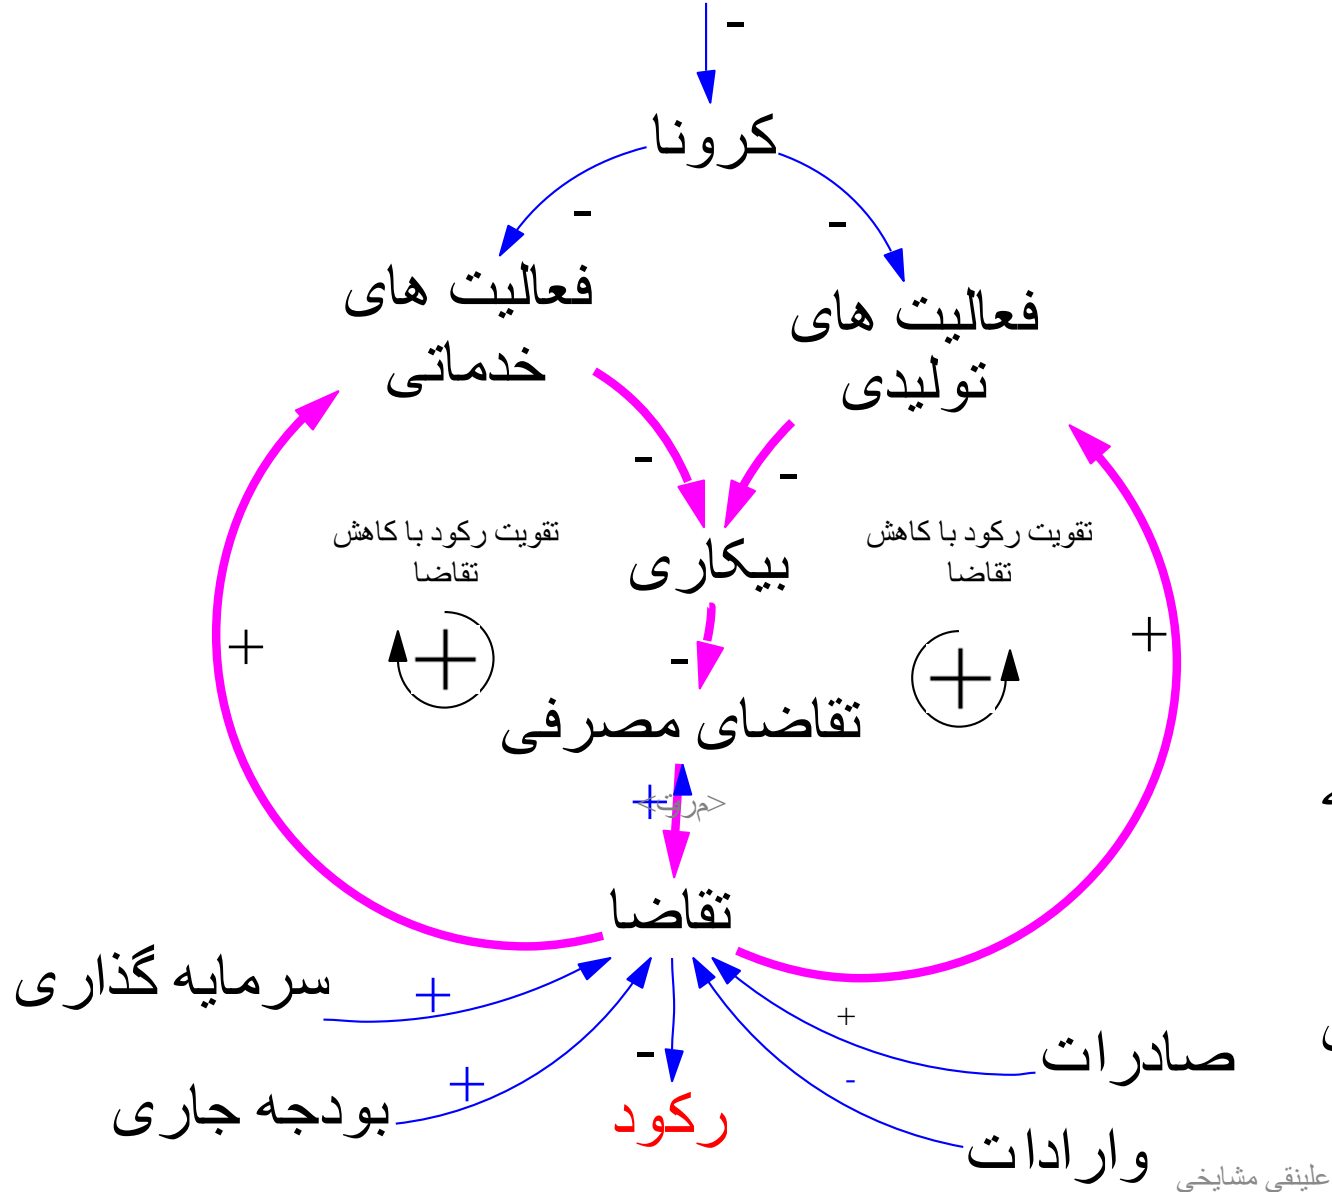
-
کرونا
-
-
فعالیت های خدماتی
فعالیت های تولیدی
-
-
تقویت رکود با کاهش تقاضا
بیکاری
تقویت رکود با کاهش تقاضا
+
-
+
تقاضای مصرفی
+
<مرور>
تقاضا
سرمایه گذاری
+
+
+
بودجه جاری
-
رکود
صادرات
-
واردات
علینقی مشایخی